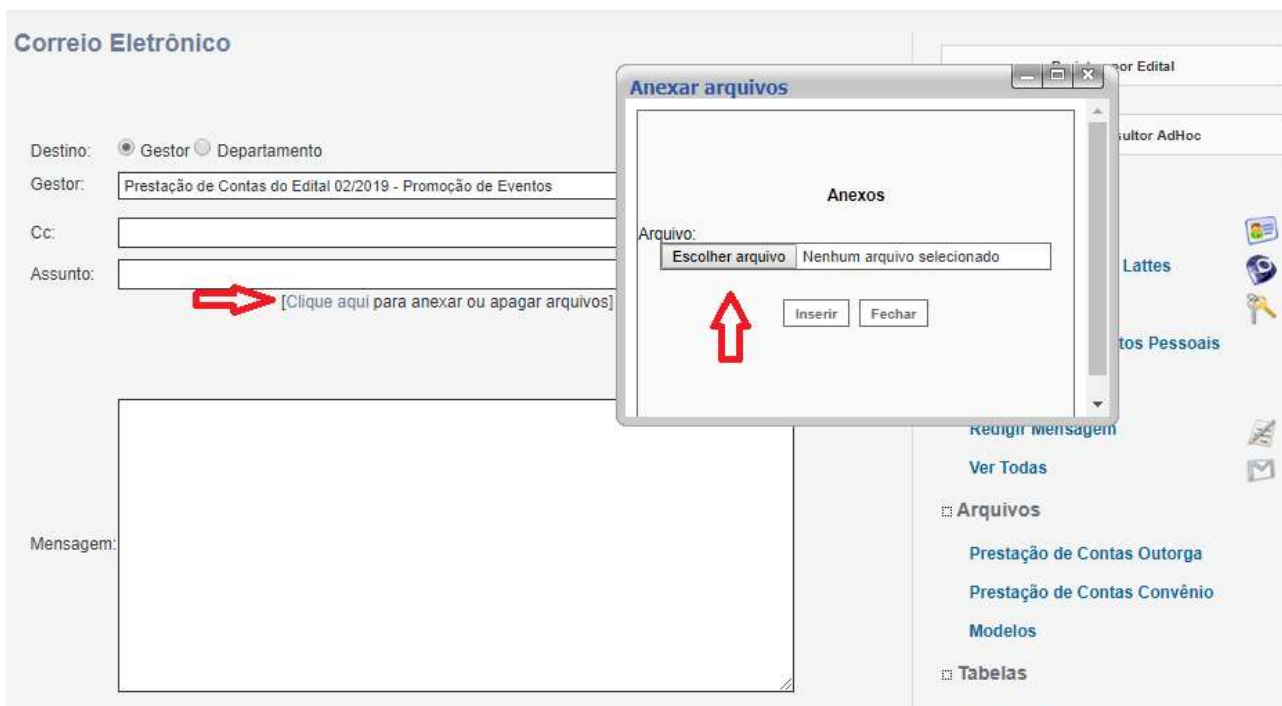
Correio Eletrônico

Destino: Gestor Departamento

Gestor: Prestação de Contas do Edital 02/2019 - Promoção de Eventos

Cc:

Assunto:

[Clique aqui para anexar ou apagar arquivos]

Mensagem:

Anexar arquivos

Anexos

Arquivo:

Escolher arquivo Nenhum arquivo selecionado

Inserir Fechar

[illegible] por Edital

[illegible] ultor AdHoc

Lattes

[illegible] tos Pessoais

Redigir Mensagem

Ver Todas

Arquivos

Prestação de Contas Outorga

Prestação de Contas Convênio

Modelos

Tabelas